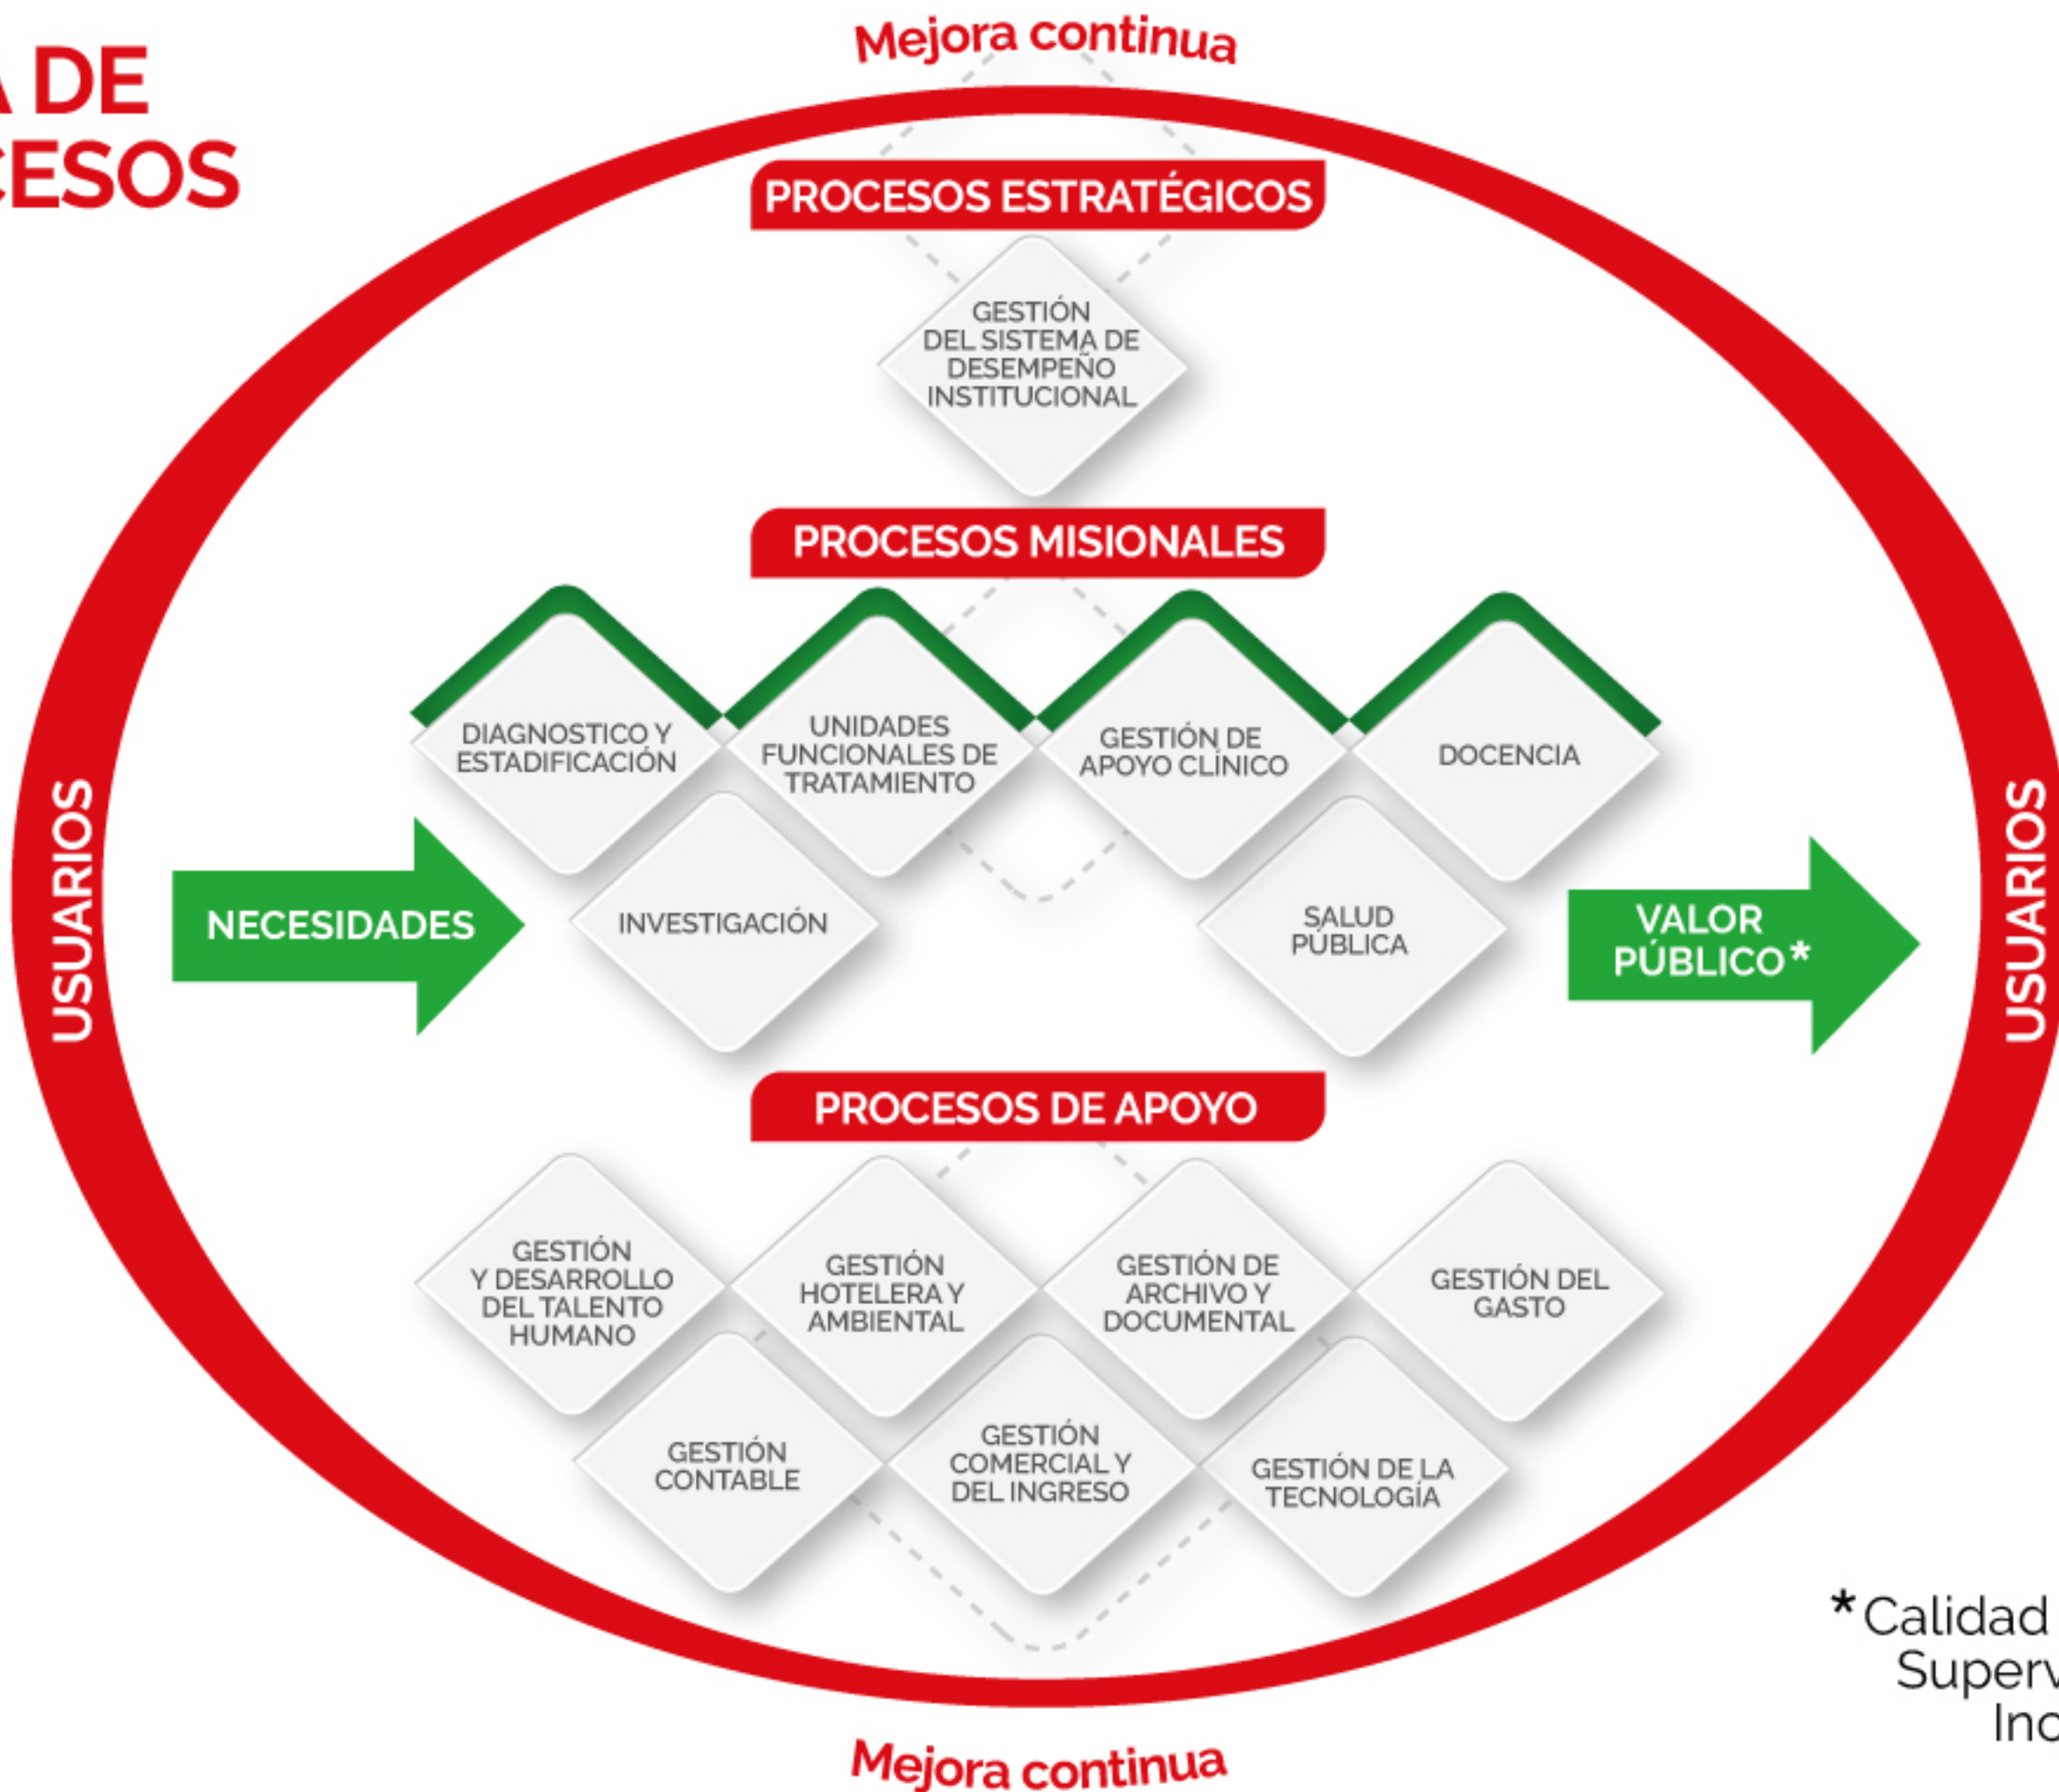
A DE
CESOS

Mejora continua

PROCESOS ESTRATÉGICOS

GESTIÓN DEL SISTEMA DE DESEMPEÑO INSTITUCIONAL

PROCESOS MISIONALES

DIAGNOSTICO Y ESTADIFICACIÓN

UNIDADES FUNCIONALES DE TRATAMIENTO

GESTIÓN DE APOYO CLÍNICO

DOCENCIA

USUARIOS

NECESIDADES

INVESTIGACIÓN

SALUD PÚBLICA

VALOR PÚBLICO*

USUARIOS

PROCESOS DE APOYO

GESTIÓN Y DESARROLLO DEL TALENTO HUMANO

GESTIÓN HOTELERA Y AMBIENTAL

GESTIÓN DE ARCHIVO Y DOCUMENTAL

GESTIÓN DEL GASTO

GESTIÓN CONTABLE

GESTIÓN COMERCIAL Y DEL INGRESO

GESTIÓN DE LA TECNOLOGÍA

*Calidad
Superv
Inc

Mejora continua